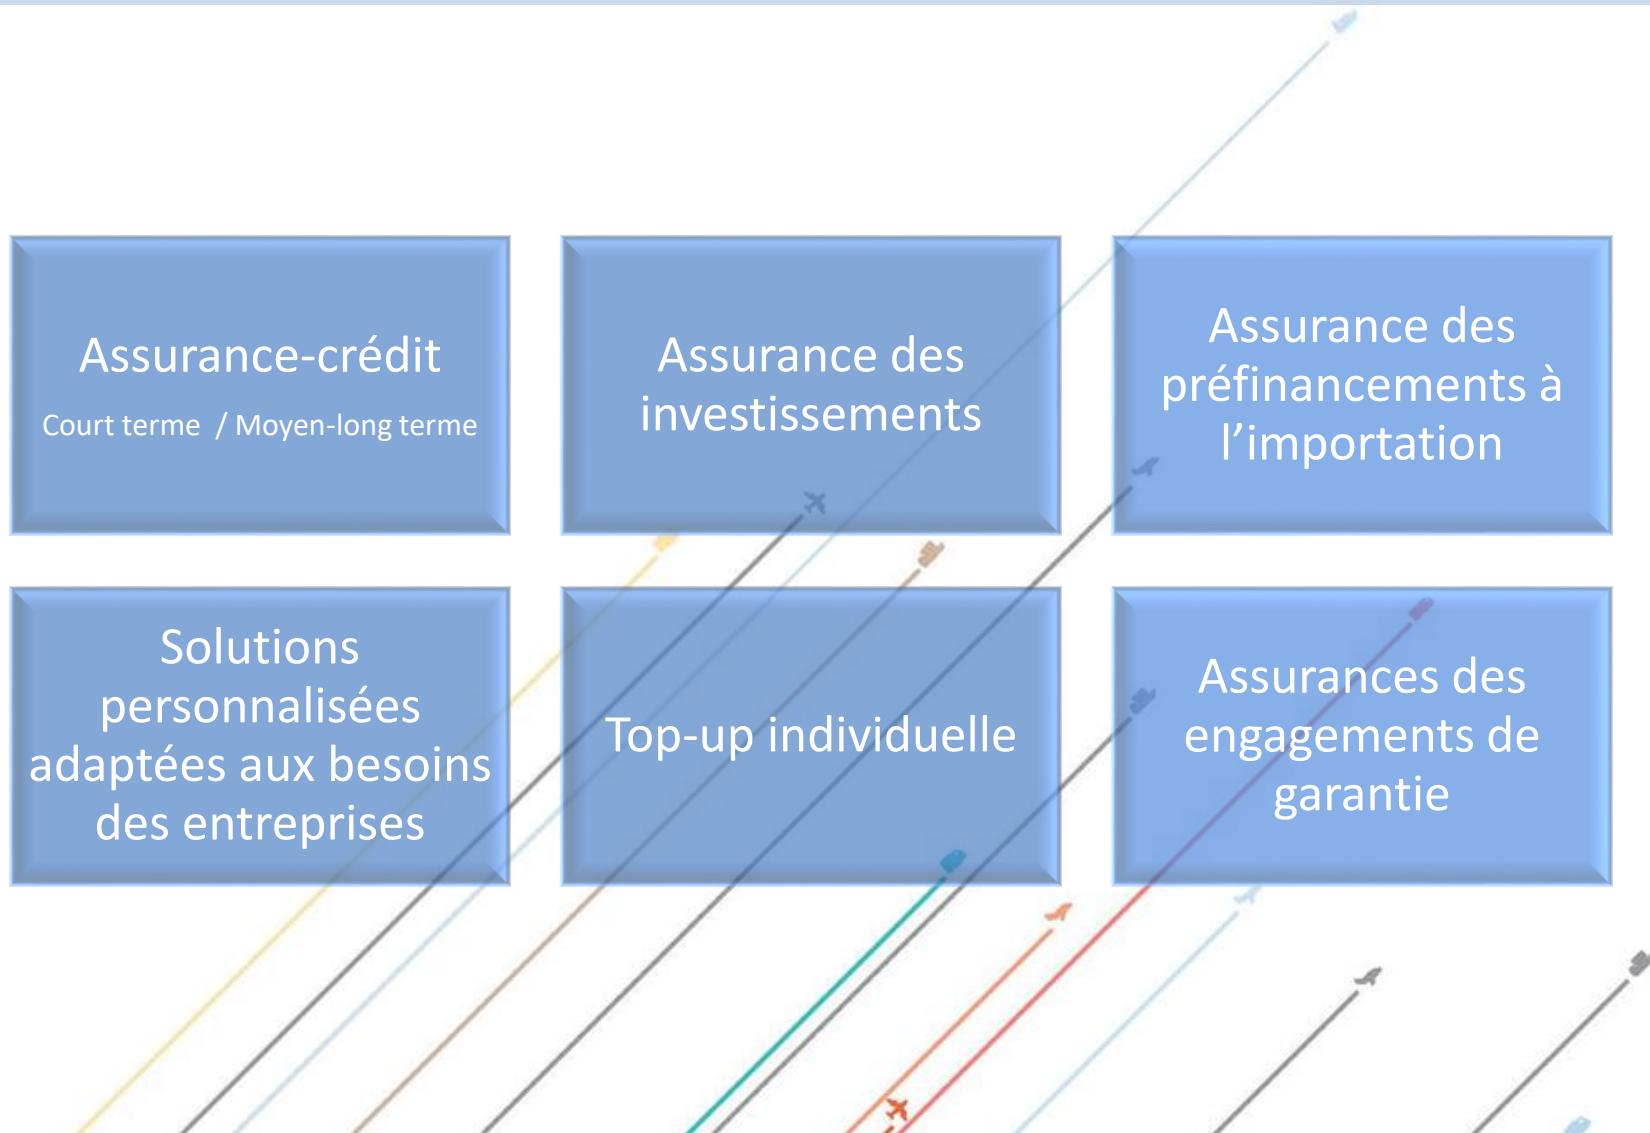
Assurance-crédit
Court terme / Moyen-long terme

Assurance des investissements

Assurance des préfinancements à l’importation

Solutions personnalisées adaptées aux besoins des entreprises

Top-up individuelle

Assurances des engagements de garantie